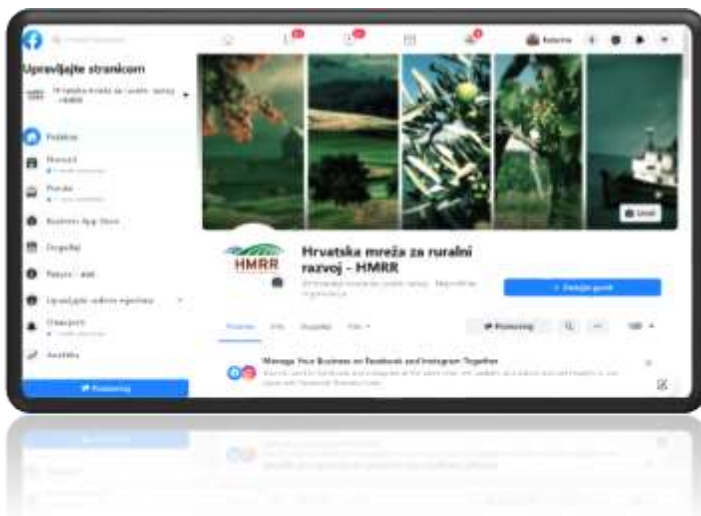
Upravljajte stranicom

Hrvatska mreža za ruralni razvoj - HMRR

Početna

Poruke

Business App Store

Događaji

Upravljajte radnim mjestima

Obavijesti

Analitika

Promoviraj

Uredi

HMRR

Hrvatska mreža za ruralni razvoj - HMRR

Dodajte gumb

Početna

Info

Događaji

Promoviraj

Manage Your Business on Facebook and Instagram Together